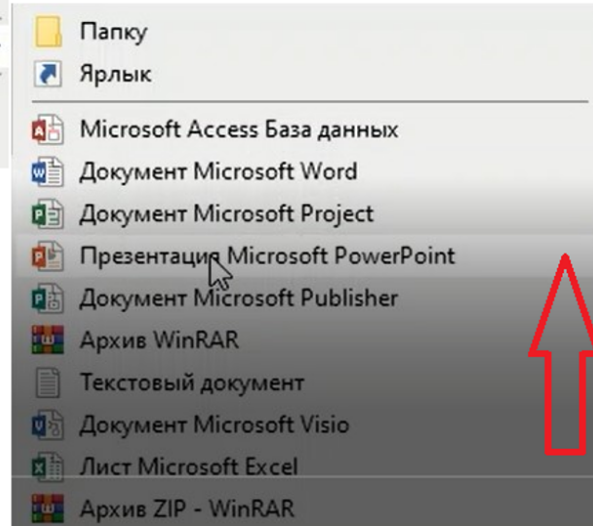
Папку
Ярлык
Microsoft Access База данных
Документ Microsoft Word
Документ Microsoft Project
Презентация Microsoft PowerPoint
Документ Microsoft Publisher
Архив WinRAR
Текстовый документ
Документ Microsoft Visio
Лист Microsoft Excel
Архив ZIP - WinRAR